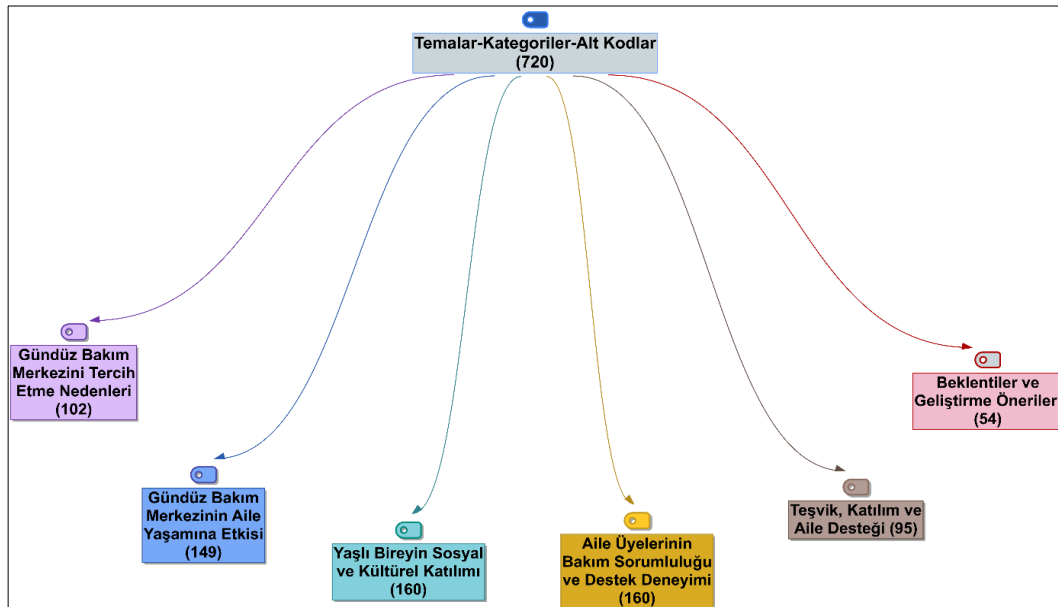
Temalar-Kategoriler-Alt Kodlar
(720)

Gündüz Bakım Merkezini Tercih Etme Nedenleri
(102)

Gündüz Bakım Merkezinin Aile Yaşamına Etkisi
(149)

Yaşlı Bireyin Sosyal ve Kültürel Katılımı
(160)

Aile Üyelerinin Bakım Sorumluluğu ve Destek Deneyimi
(160)

Teşvik, Katılım ve Aile Desteği (95)

Beklentiler ve Geliştirme Öneriler
(54)